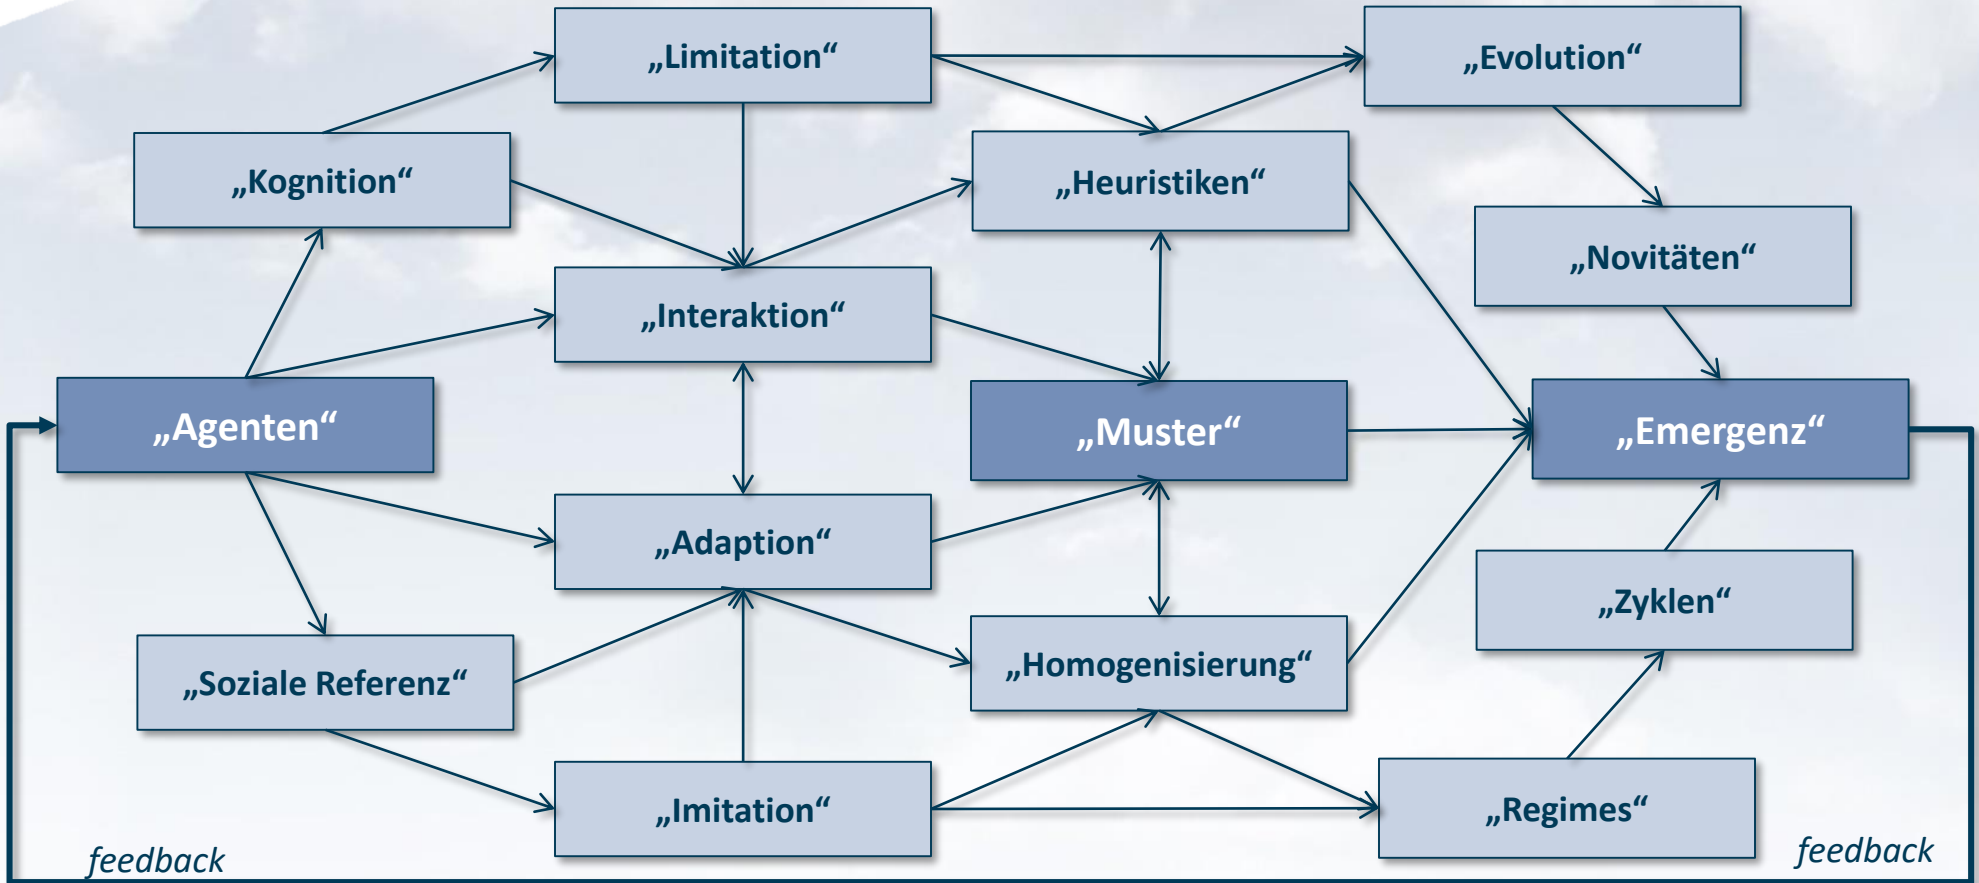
„Limitation“

„Evolution“

„Kognition“

„Heuristiken“

„Novitäten“

„Interaktion“

„Agenten“

„Muster“

„Emergenz“

„Adaption“

„Zyklen“

„Soziale Referenz“

„Homogenisierung“

„Imitation“

„Regimes“

feedback

feedback